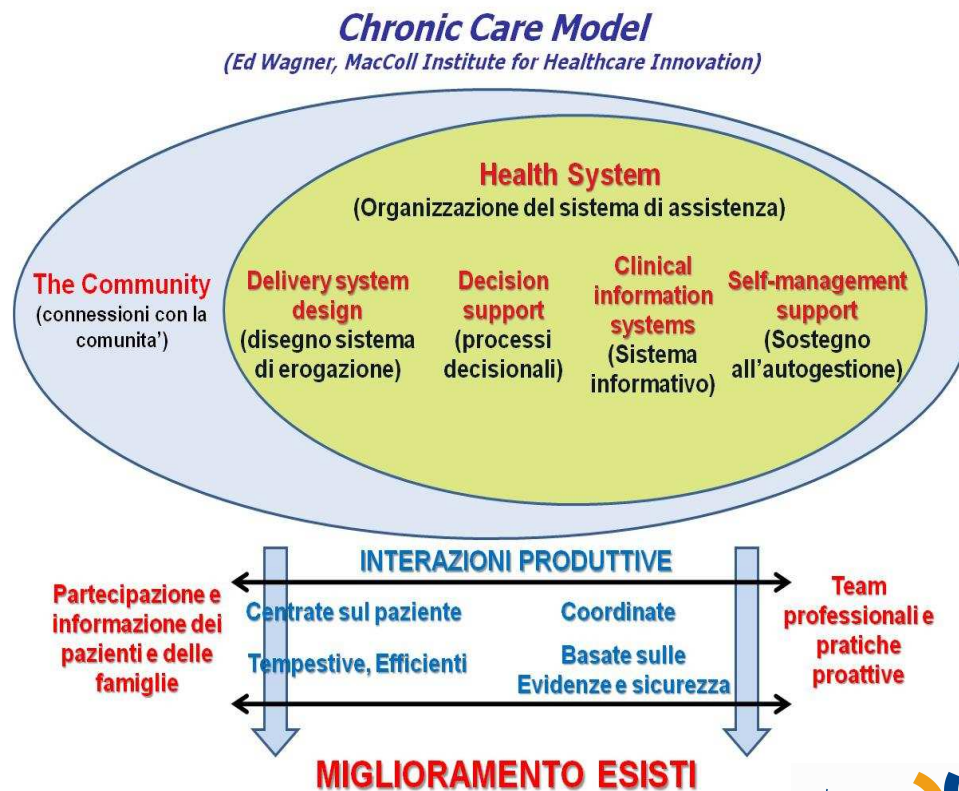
Chronic Care Model
(Ed Wagner, MacColl Institute for Healthcare Innovation)

Health System
(Organizzazione del sistema di assistenza)

The Community
(connessioni con la comunita')

Delivery system design
(disegno sistema di erogazione)

Decision support
(processi decisionali)

Clinical information systems
(Sistema informativo)

Self-management support
(Sostegno all'autogestione)

INTERAZIONI PRODUTTIVE

Partecipazione e informazione dei pazienti e delle famiglie

Centrate sul paziente

Coordinate

Tempestive, Efficienti

Basate sulle Evidenze e sicurezza

Team professionali e pratiche proattive

MIGLIORAMENTO ESISTI